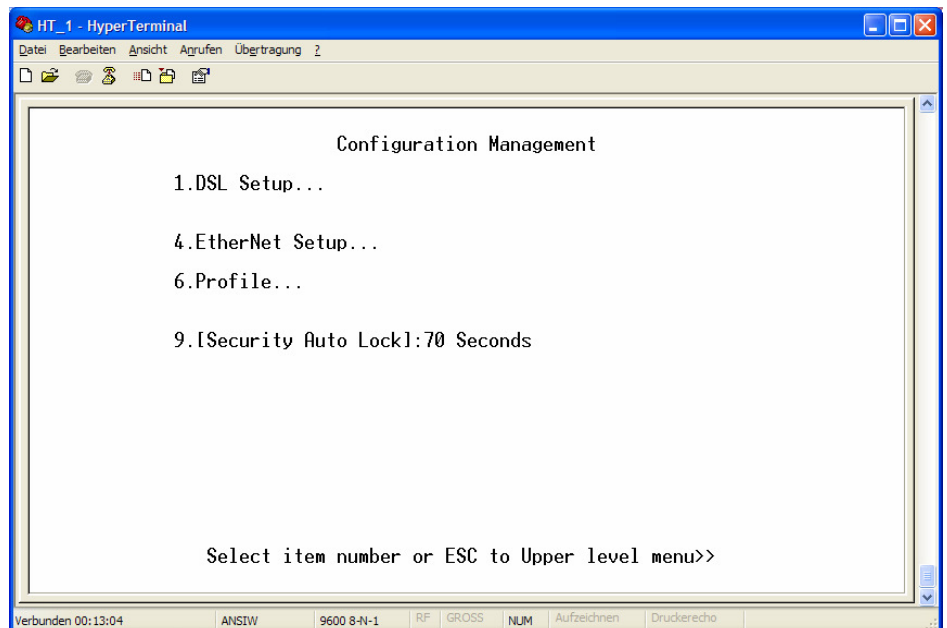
HT_1 - HyperTerminal

Datei Bearbeiten Ansicht Anrufen Übertragung ?

Configuration Management

1.DSL Setup...

4.EtherNet Setup...

6.Profile...

9.[Security Auto Lock]:70 Seconds

Select item number or ESC to Upper level menu>>

Verbunden 00:13:04 ANSIW 9600 8-N-1 RF GROSS NUM Aufzeichnen Druckerecho